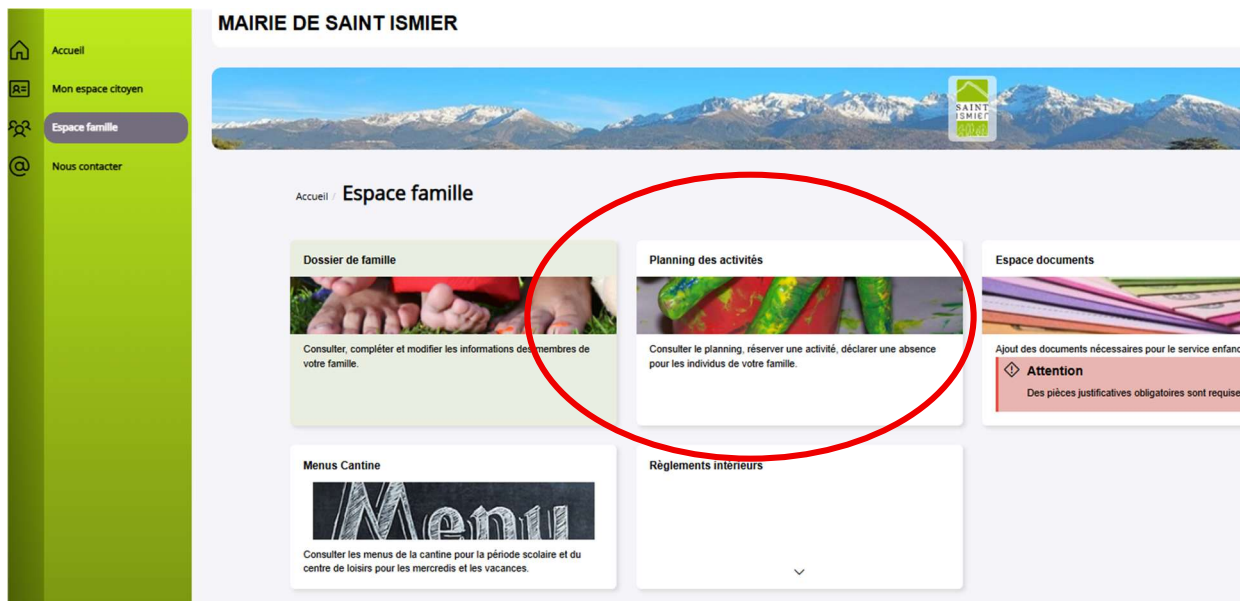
Accueil
Mon espace citoyen
Espace famille
Nous contacter

MAIRIE DE SAINT ISMIER

SAINT ISMIER

Accueil / Espace famille

Dossier de famille

Consulter, compléter et modifier les informations des membres de votre famille.

Planning des activités

Consulter le planning, réserver une activité, déclarer une absence pour les individus de votre famille.

Espace documents

Ajout des documents nécessaires pour le service enfanc

Attention

Des pièces justificatives obligatoires sont requise

Menus Cantine

Menu

Consulter les menus de la cantine pour la période scolaire et du centre de loisirs pour les mercredis et les vacances.

Règlements intérieurs